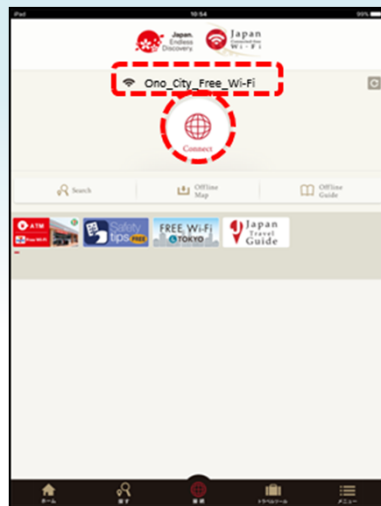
iPad 16:54 99%

Japan. Endless Discovery.

Japan Connected-free Wi-Fi

Ono_City_Free_Wi-Fi

Connect

Search

Offline Map

Offline Guide

ATM Free Wi-Fi

Safety tips FREE

FREE Wi-Fi TOKYO

Japan Travel Guide

ホーム

探す

接続

トラベルツール

メニュー